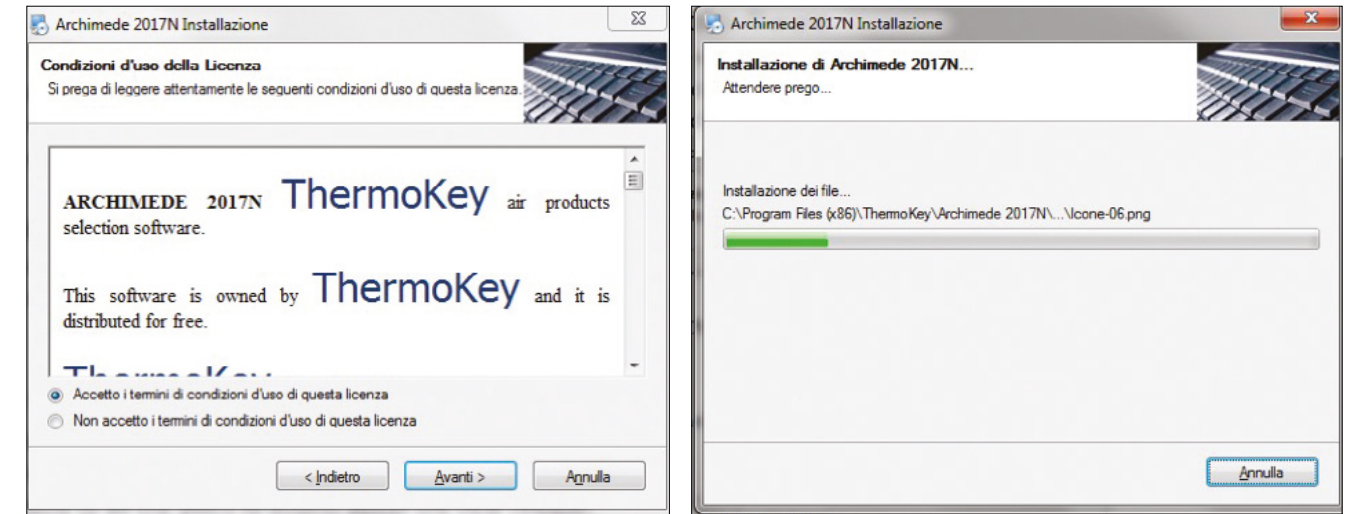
Archimede 2017N Installazione

Condizioni d'uso della Licenza
Si prega di leggere attentamente le seguenti condizioni d'uso di questa licenza.

ARCHIMEDE 2017N ThermoKey air products selection software.

This software is owned by ThermoKey and it is distributed for free.

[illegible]

Accetto i termini di condizioni d'uso di questa licenza
Non accetto i termini di condizioni d'uso di questa licenza

< Indietro
Avanti >
Annulla

Archimede 2017N Installazione

Installazione di Archimede 2017N...
Attendere prego...

Installazione dei file...
C:\Program Files (x86)\ThermoKey\Archimede 2017N\...\Icone-06.png

Annulla